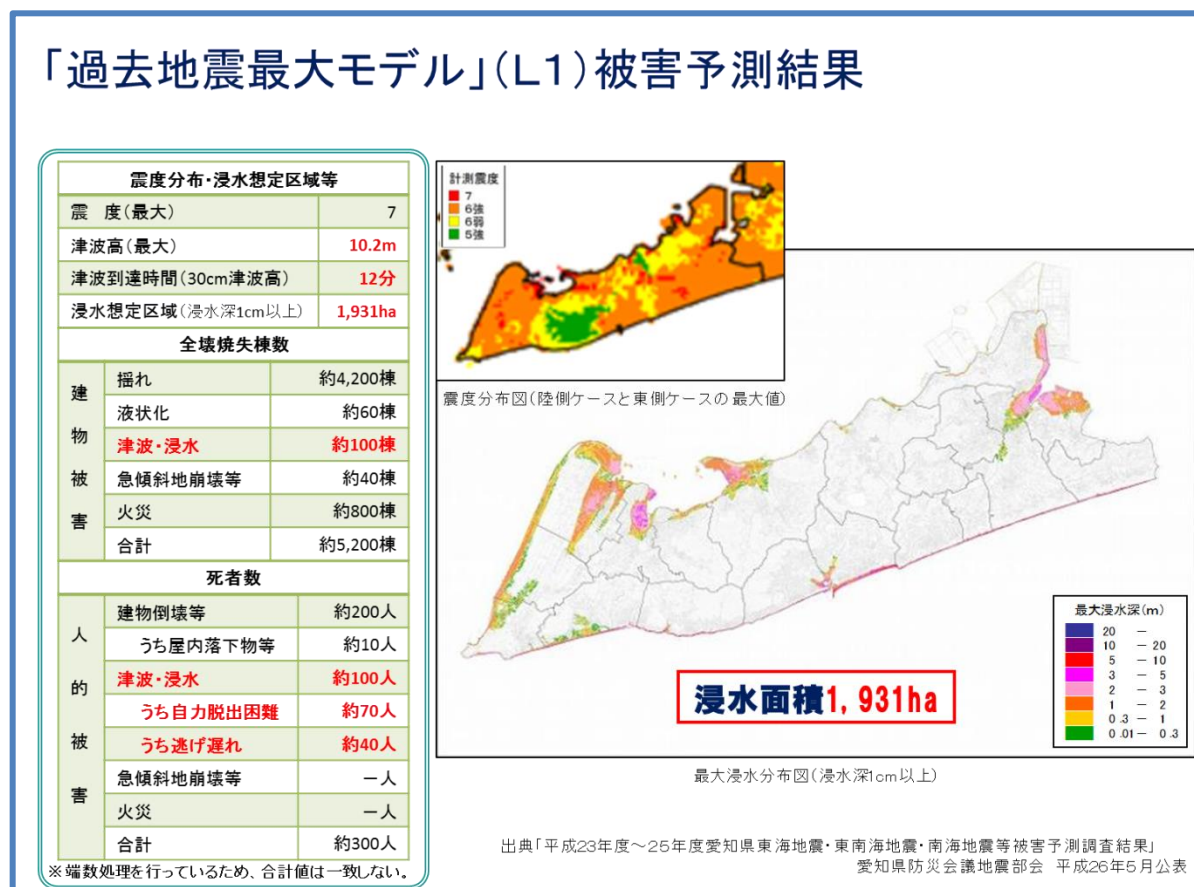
「過去地震最大モデル」(L1)被害予測結果

| 震度分布・浸水想定区域等 | | |
|---|---|---|
| 震　度(最大) | | 7 |
| 津波高(最大) | | 10.2m |
| 津波到達時間(30cm津波高) | | 12分 |
| 浸水想定区域(浸水深1cm以上) | | 1,931ha |
| 全壊焼失棟数 | | |
| 建物被害 | 揺れ | 約4,200棟 |
| | 液状化 | 約60棟 |
| | 津波・浸水 | 約100棟 |
| | 急傾斜地崩壊等 | 約40棟 |
| | 火災 | 約800棟 |
| | 合計 | 約5,200棟 |
| 死者数 | | |
| 人的被害 | 建物倒壊等 | 約200人 |
| | うち屋内落下物等 | 約10人 |
| | 津波・浸水 | 約100人 |
| | うち自力脱出困難 | 約70人 |
| | うち逃げ遅れ | 約40人 |
| | 急傾斜地崩壊等 | ー人 |
| | 火災 | ー人 |
| | 合計 | 約300人 |

※端数処理を行っているため、合計値は一致しない。

計測震度
7
6強
6弱
5強

震度分布図(陸側ケースと東側ケースの最大値)

最大浸水深(m)
20 ー
10 ー 20
5 ー 10
3 ー 5
2 ー 3
1 ー 2
0.3 ー 1
0.01 ー 0.3

浸水面積1,931ha

最大浸水分布図(浸水深1cm以上)

出典「平成23年度～25年度愛知県東海地震・東南海地震・南海地震等被害予測調査結果」
愛知県防災会議地震部会　平成26年5月公表